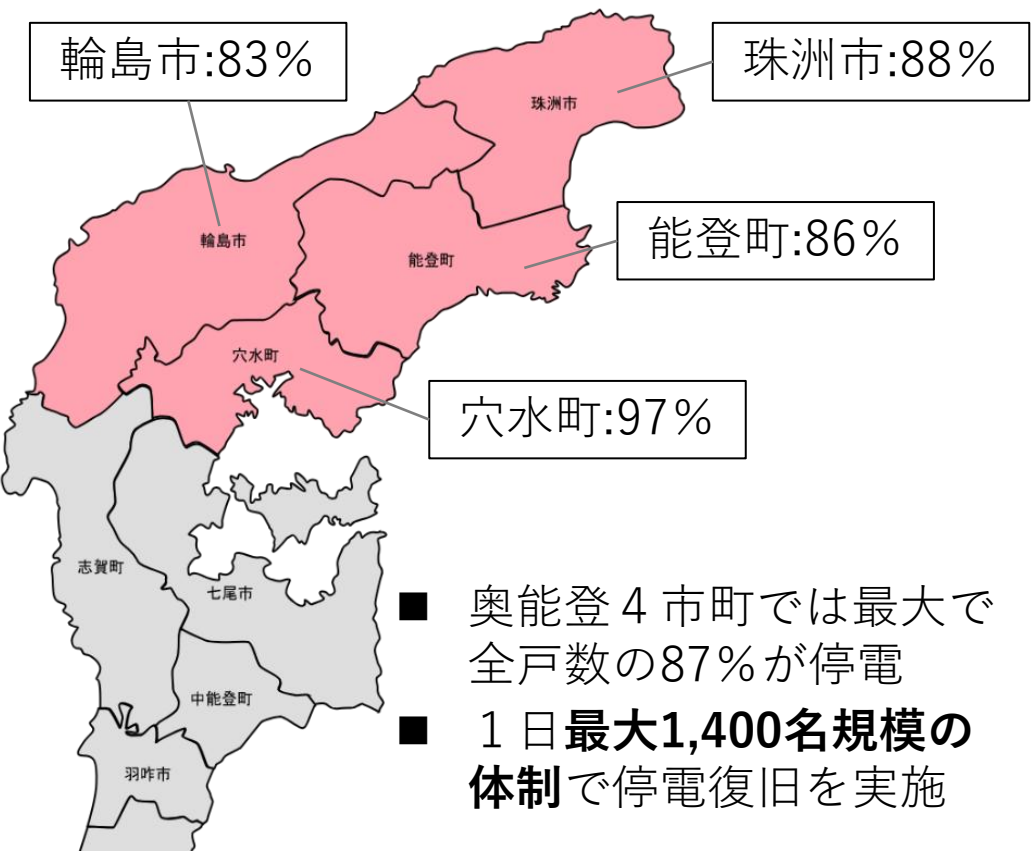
輪島市:83%

珠洲市:88%

珠洲市

輪島市

能登町

能登町:86%

穴水町

穴水町:97%

志賀町

七尾市

中能登町

羽咋市

■ 奥能登４市町では最大で全戸数の87%が停電

■ １日**最大1,400名規模の体制**で停電復旧を実施